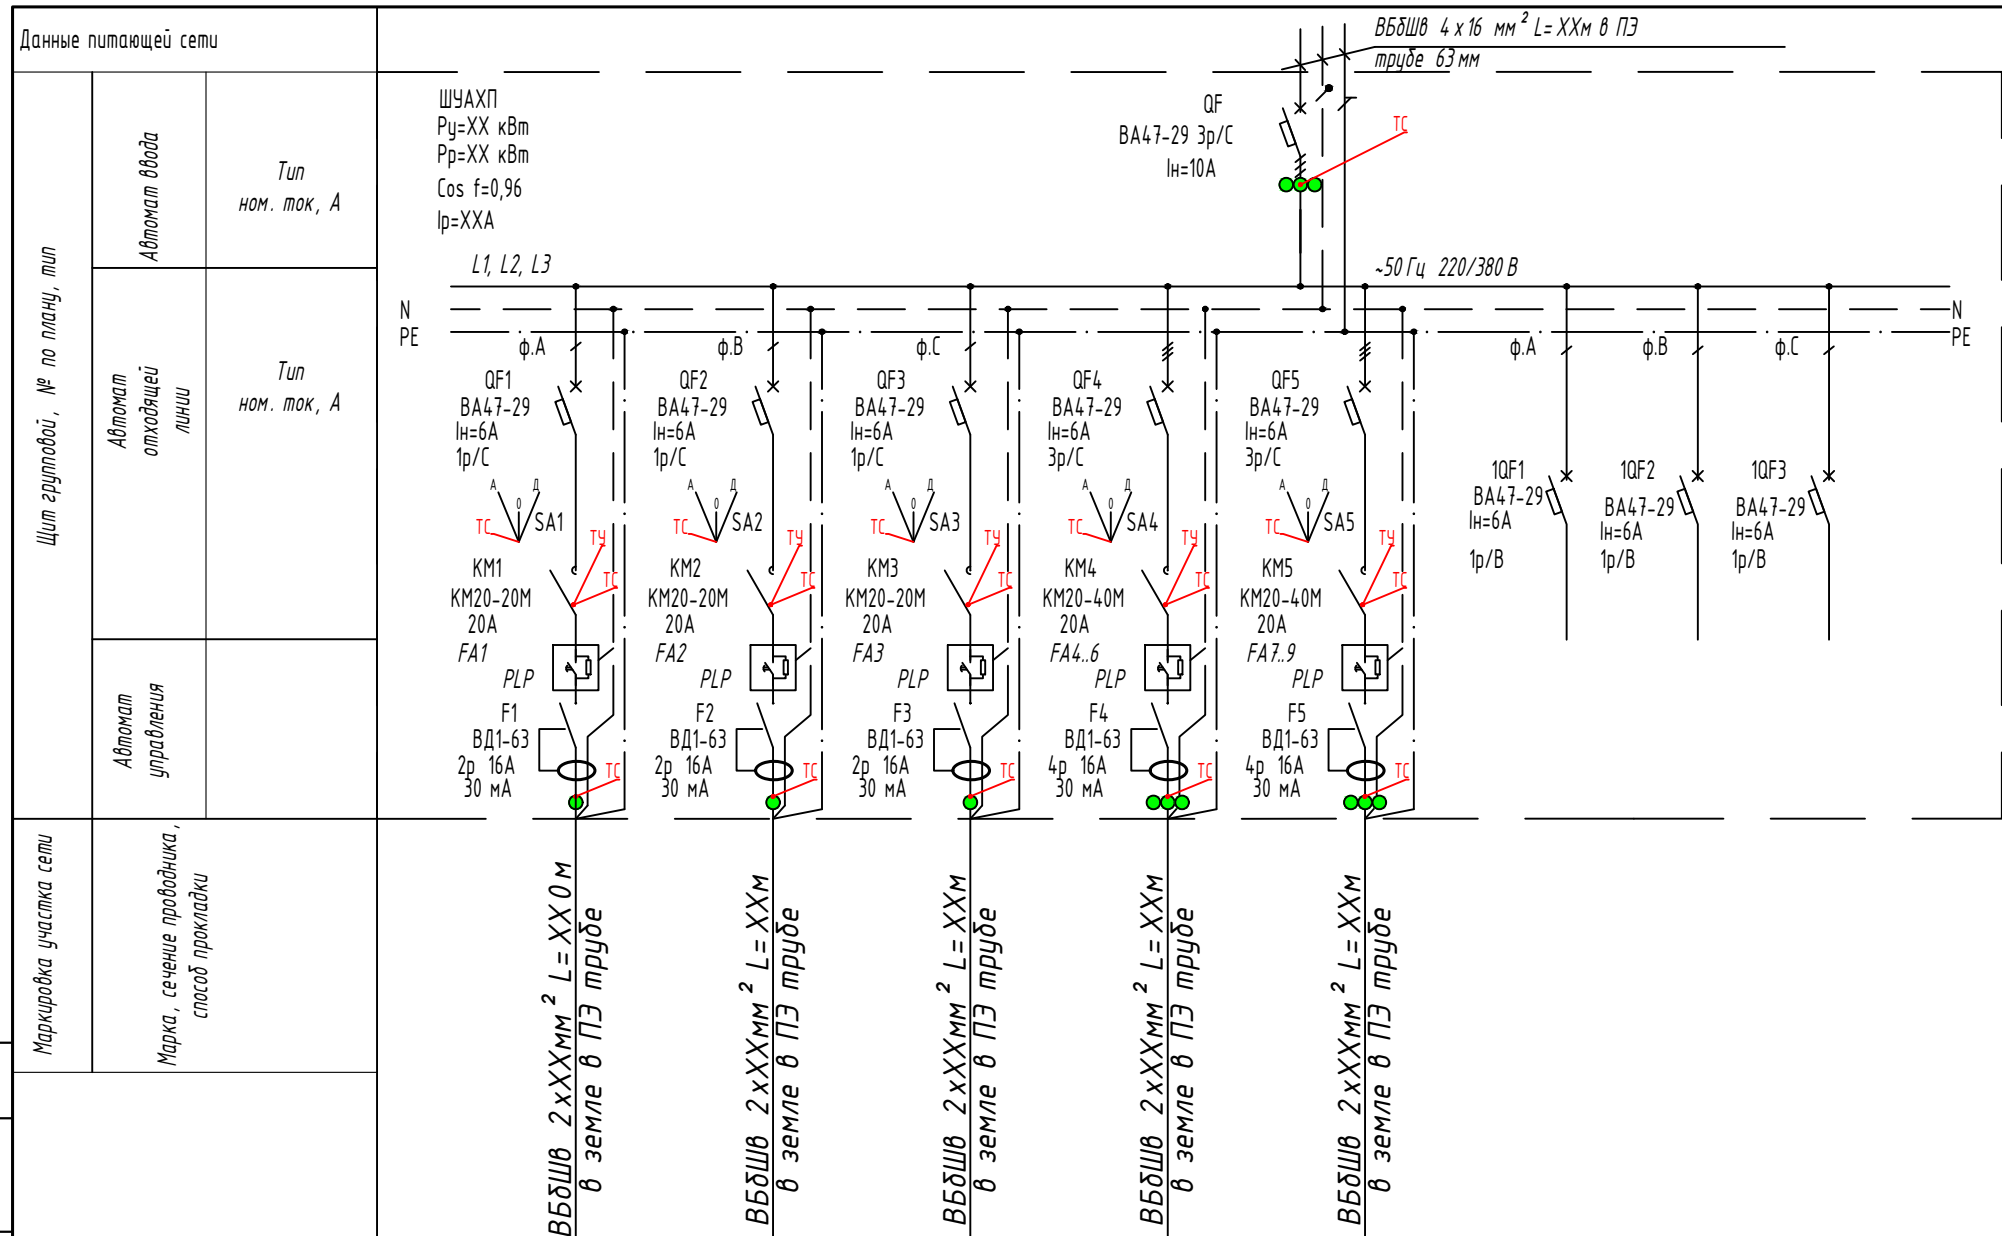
Данные питающей сети

Щит групповой, № по плану, тип

Автомат ввода

Тип
ном. ток, А

Автомат отходящей линии

Тип
ном. ток, А

Автомат управления

Маркировка участка сети

Марка, сечение проводника, способ прокладки

ВБбШв $4 \times 16$ мм$^2$ L=XXм в ПЭ трубе 63 мм

ШУАХП
Ру=XX кВт
Рр=XX кВт
Cos f=0,96
Iр=XXA

QF
ВА47-29 3р/С
Iн=10А

ТС

L1, L2, L3

~50 Гц 220/380 В

N
PE

N
PE

ф.А
QF1
ВА47-29
Iн=6А
1р/С
А 0 Д
ТС SA1
ТУ
КМ1
КМ20-20М
20А
ТС
FA1
PLP
F1
ВД1-63
2р 16А
30 мА
ТС

ф.В
QF2
ВА47-29
Iн=6А
1р/С
А 0 Д
ТС SA2
ТУ
КМ2
КМ20-20М
20А
ТС
FA2
PLP
F2
ВД1-63
2р 16А
30 мА
ТС

ф.С
QF3
ВА47-29
Iн=6А
1р/С
А 0 Д
ТС SA3
ТУ
КМ3
КМ20-20М
20А
ТС
FA3
PLP
F3
ВД1-63
2р 16А
30 мА
ТС

QF4
ВА47-29
Iн=6А
3р/С
А 0 Д
ТС SA4
ТУ
КМ4
КМ20-40М
20А
ТС
FA4..6
PLP
F4
ВД1-63
4р 16А
30 мА
ТС

QF5
ВА47-29
Iн=6А
3р/С
А 0 Д
ТС SA5
ТУ
КМ5
КМ20-40М
20А
ТС
FA7..9
PLP
F5
ВД1-63
4р 16А
30 мА
ТС

ф.А
1QF1
ВА47-29
Iн=6А
1р/В

ф.В
1QF2
ВА47-29
Iн=6А
1р/В

ф.С
1QF3
ВА47-29
Iн=6А
1р/В

ВБбШв $2 \times XX$мм$^2$ L=XX0 м в земле в ПЭ трубе

ВБбШв $2 \times XX$мм$^2$ L=XXм в земле в ПЭ трубе

ВБбШв $2 \times XX$мм$^2$ L=XXм в земле в ПЭ трубе

ВБбШв $2 \times XX$мм$^2$ L=XXм в земле в ПЭ трубе

ВБбШв $2 \times XX$мм$^2$ L=XXм в земле в ПЭ трубе